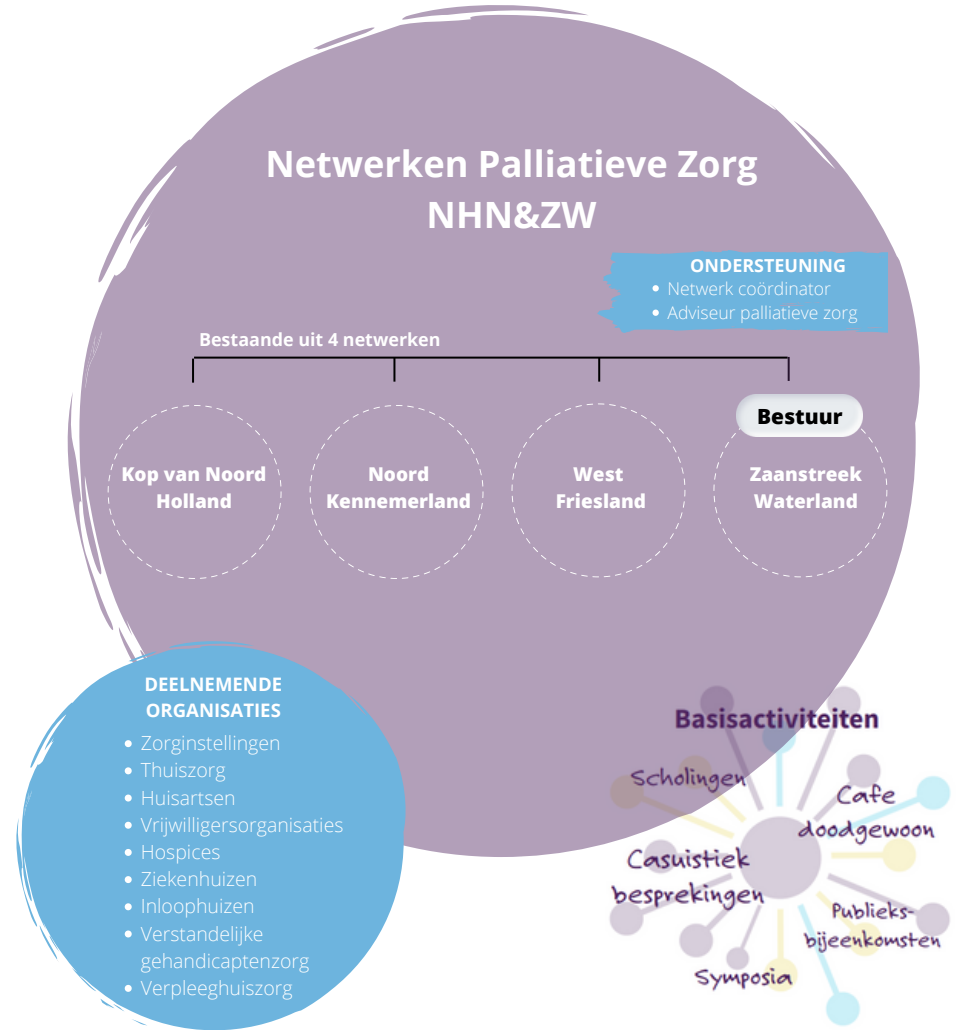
Netwerken Palliatieve Zorg
NHN&ZW

ONDERSTEUNING
- Netwerk coördinator
- Adviseur palliatieve zorg

Bestaande uit 4 netwerken

Bestuur

Kop van Noord Holland

Noord Kennemerland

West Friesland

Zaanstreek Waterland

DEELNEMENDE ORGANISATIES
- Zorginstellingen
- Thuiszorg
- Huisartsen
- Vrijwilligersorganisaties
- Hospices
- Ziekenhuizen
- Inloophuizen
- Verstandelijke gehandicaptenzorg
- Verpleeghuiszorg

Basisactiviteiten

Scholingen

Cafe doodgewoon

Casuistiek besprekingen

Publieksbijeenkomsten

Symposia